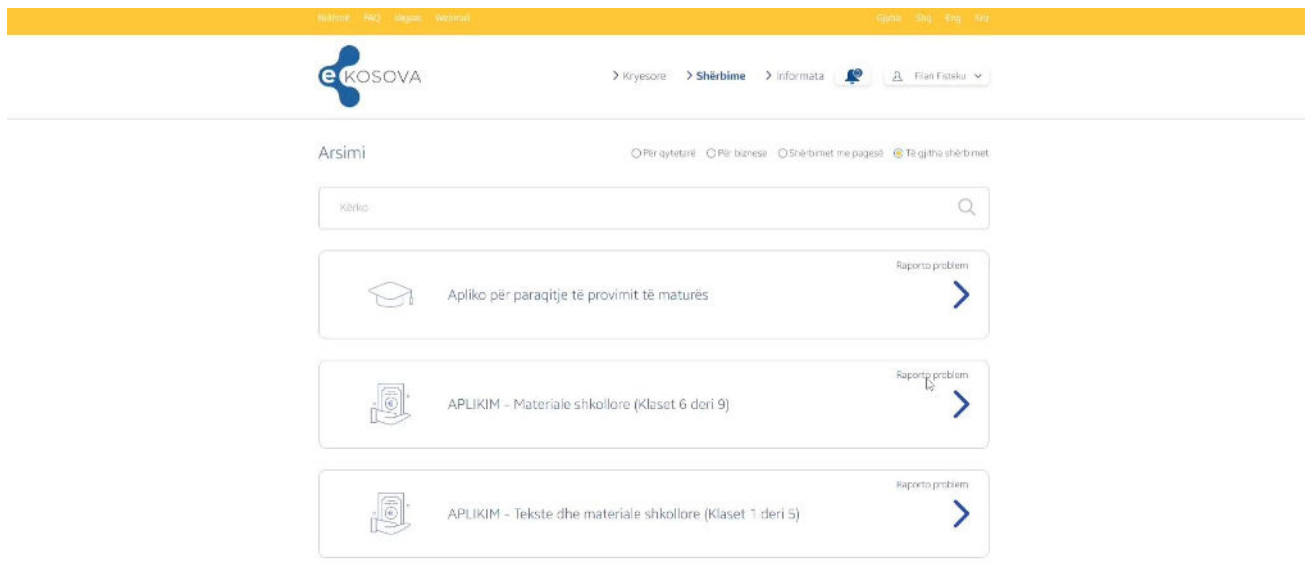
Ndihmë FAQ Vegla Webinar Gjuha Shq Eng Srb

e KOSOVA

> Kryesore > Shërbime > Informata Flan Fisteku

Arsimi

Për qytetarë Për biznese Shërbimet me pagesë Të gjitha shërbimet

Kërko

Raporto problem
Apliko për paraqitje të provimit të maturës

Raporto problem
APLIKIM - Materiale shkollore (Klaset 6 deri 9)

Raporto problem
APLIKIM - Tekste dhe materiale shkollore (Klaset 1 deri 5)